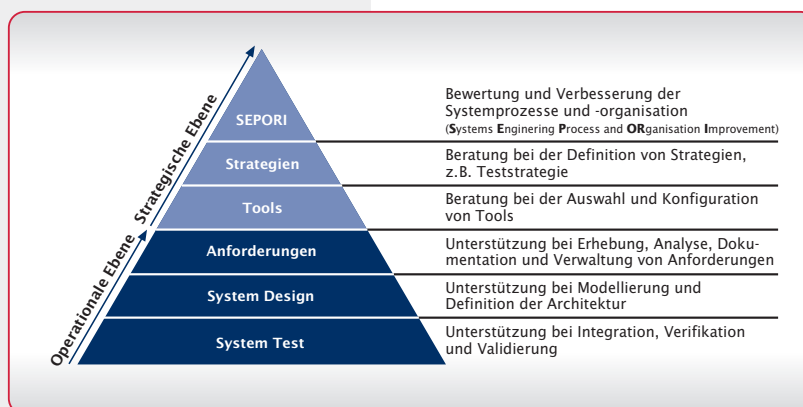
Operationale Ebene
Strategische Ebene

SEPORI
Strategien
Tools
Anforderungen
System Design
System Test

Bewertung und Verbesserung der Systemprozesse und -organisation
(Systems Engineering Process and ORganisation Improvement)

Beratung bei der Definition von Strategien, z.B. Teststrategie

Beratung bei der Auswahl und Konfiguration von Tools

Unterstützung bei Erhebung, Analyse, Dokumentation und Verwaltung von Anforderungen

Unterstützung bei Modellierung und Definition der Architektur

Unterstützung bei Integration, Verifikation und Validierung